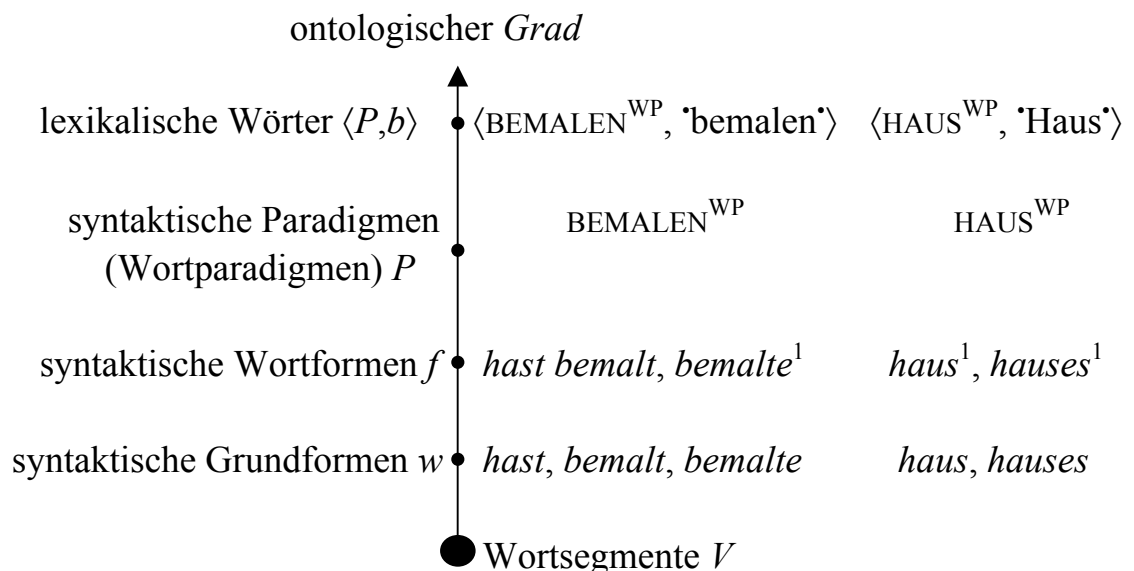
ontologischer *Grad*

lexikalische Wörter $\langle P,b \rangle$ $\langle$BEMALEN$^{WP}$, ˙bemalen˙$\rangle$ $\langle$HAUS$^{WP}$, ˙Haus˙$\rangle$

syntaktische Paradigmen (Wortparadigmen) $P$ BEMALEN$^{WP}$ HAUS$^{WP}$

syntaktische Wortformen $f$ *hast bemalt*, *bemalte*$^1$ *haus*$^1$, *hauses*$^1$

syntaktische Grundformen $w$ *hast*, *bemalt*, *bemalte* *haus*, *hauses*

Wortsegmente $V$